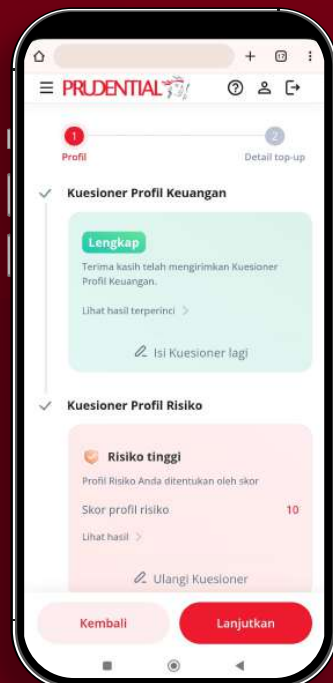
PRUDENTIAL

1 Profil

2 Detail top-up

Kuesioner Profil Keuangan

Lengkap

Terima kasih telah mengirimkan Kuesioner Profil Keuangan.

Lihat hasil terperinci >

Isi Kuesioner lagi

Kuesioner Profil Risiko

Risiko tinggi

Profil Risiko Anda ditentukan oleh skor

Skor profil risiko 10

Lihat hasil >

Ulangi Kuesioner

Kembali

Lanjutkan